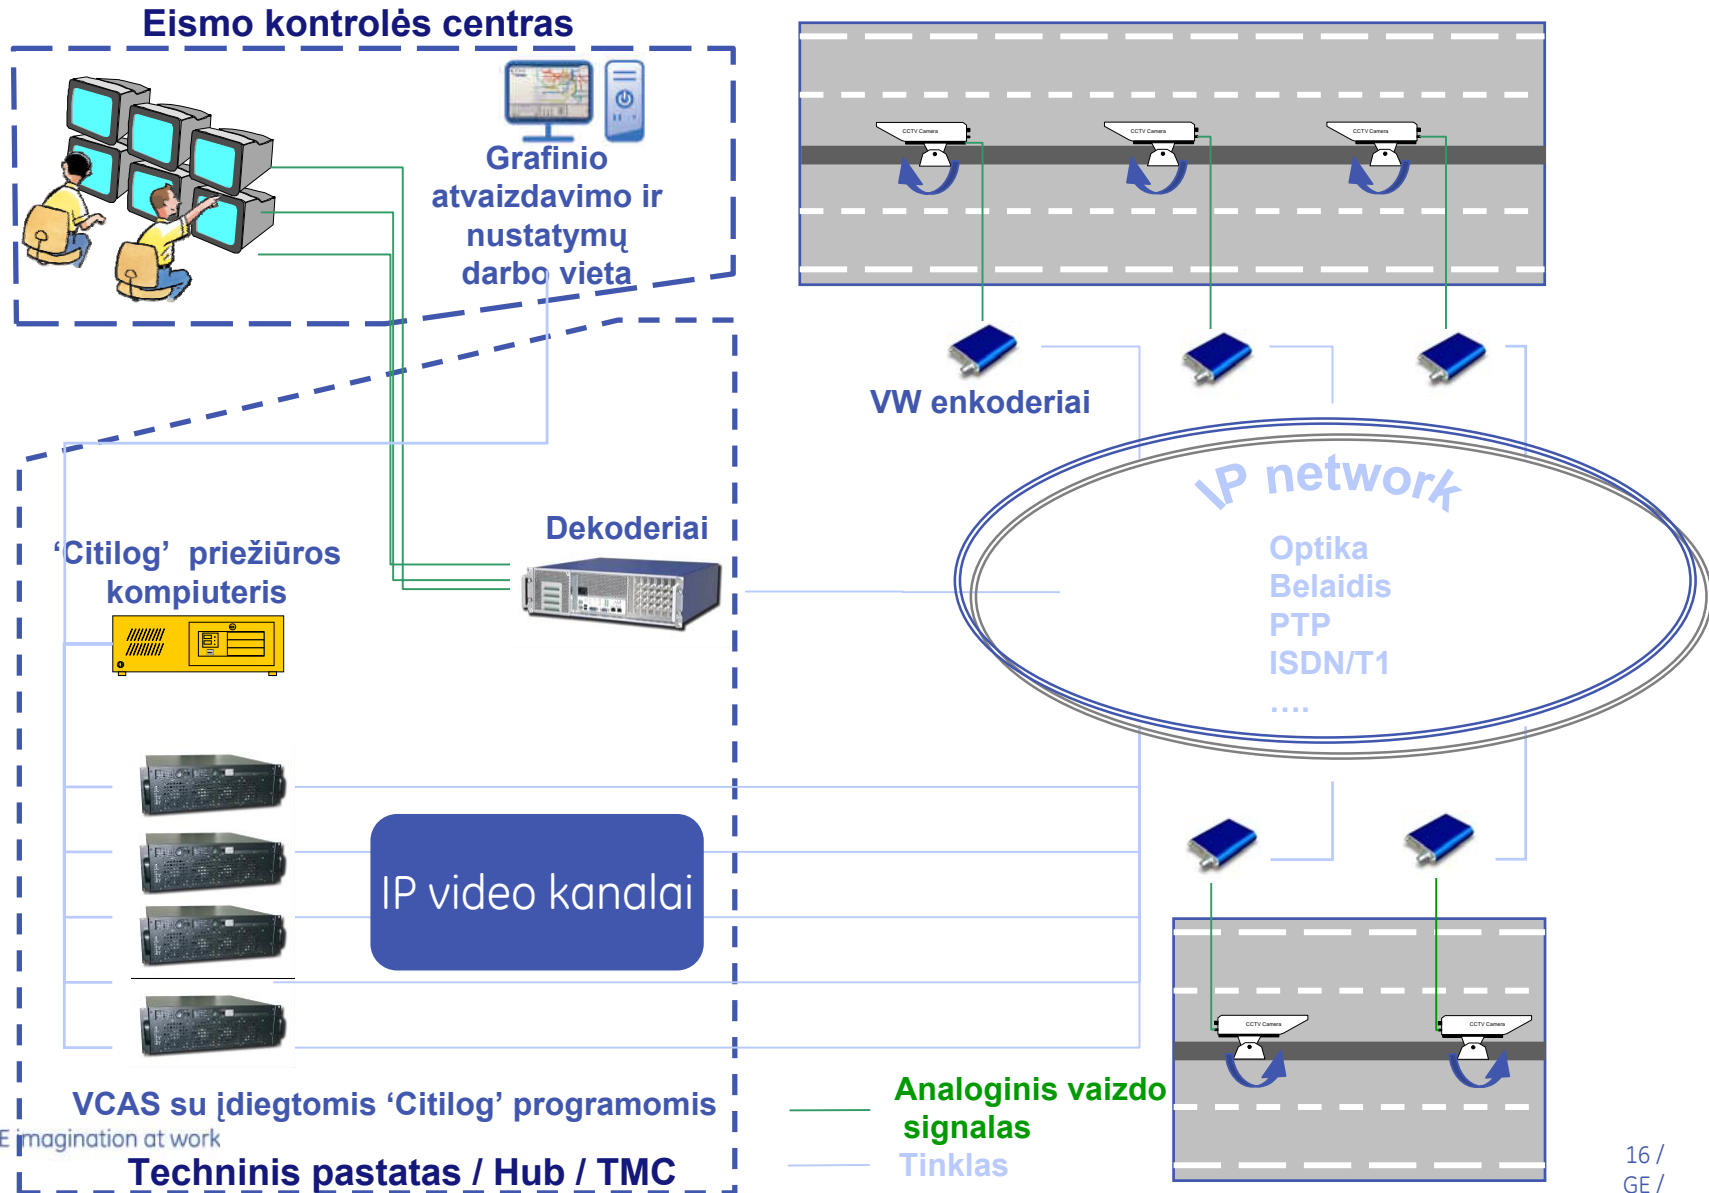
Eismo kontrolės centras

Grafinio atvaizdavimo ir nustatymų darbo vieta

CCTV Camera

CCTV Camera

CCTV Camera

VW enkoderiai

IP network

Optika
Belaidis
PTP
ISDN/T1
....

Dekoderiai

'Citilog' priežiūros kompiuteris

IP video kanalai

CCTV Camera

CCTV Camera

VCAS su įdiegtomis 'Citilog' programomis

E imagination at work

Techninis pastatas / Hub / TMC

Analoginis vaizdo signalas

Tinklas

16 /
GE /